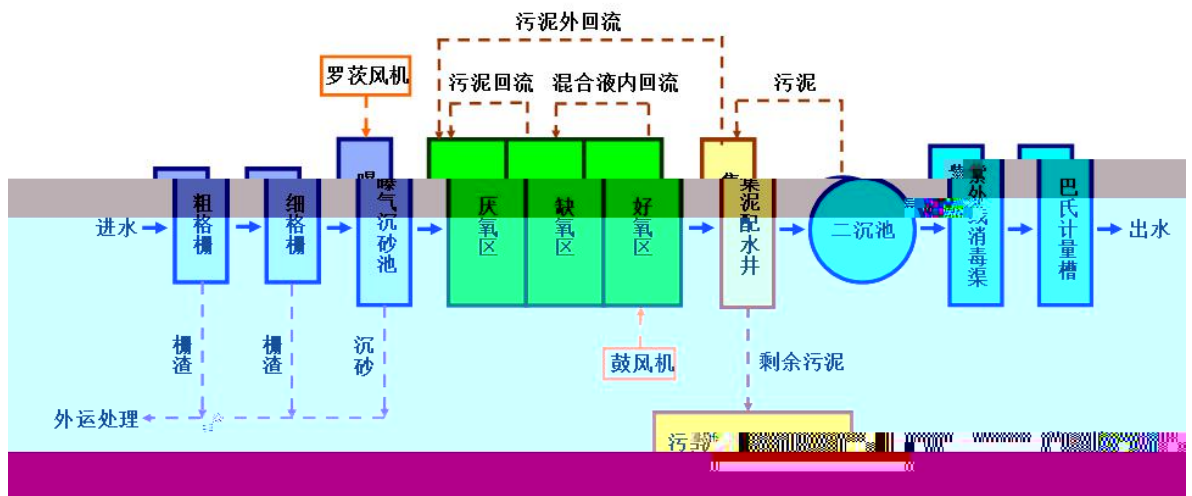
污泥外回流

罗茨风机

污泥回流

混合液内回流

污泥

进水

粗格栅

细格栅

曝气沉砂池

厌氧区

缺氧区

好氧区

集泥配水井

二沉池

紫外线消毒渠

巴氏计量槽

出水

栅渣

栅渣

沉砂

鼓风机

剩余污泥

外运处理

污泥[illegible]